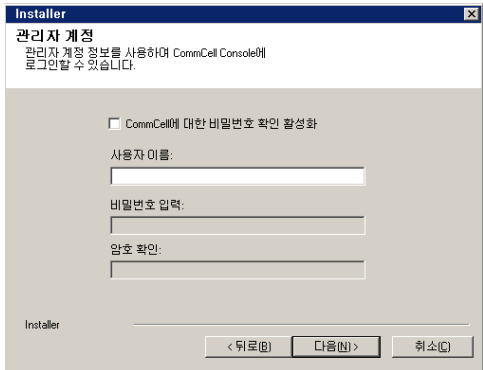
Installer

관리자 계정

관리자 계정 정보를 사용하여 CommCell Console에 로그인할 수 있습니다.

CommCell에 대한 비밀번호 확인 활성화

사용자 이름:

비밀번호 입력:

암호 확인:

Installer

< 뒤로(B)

다음(N) >

취소(C)